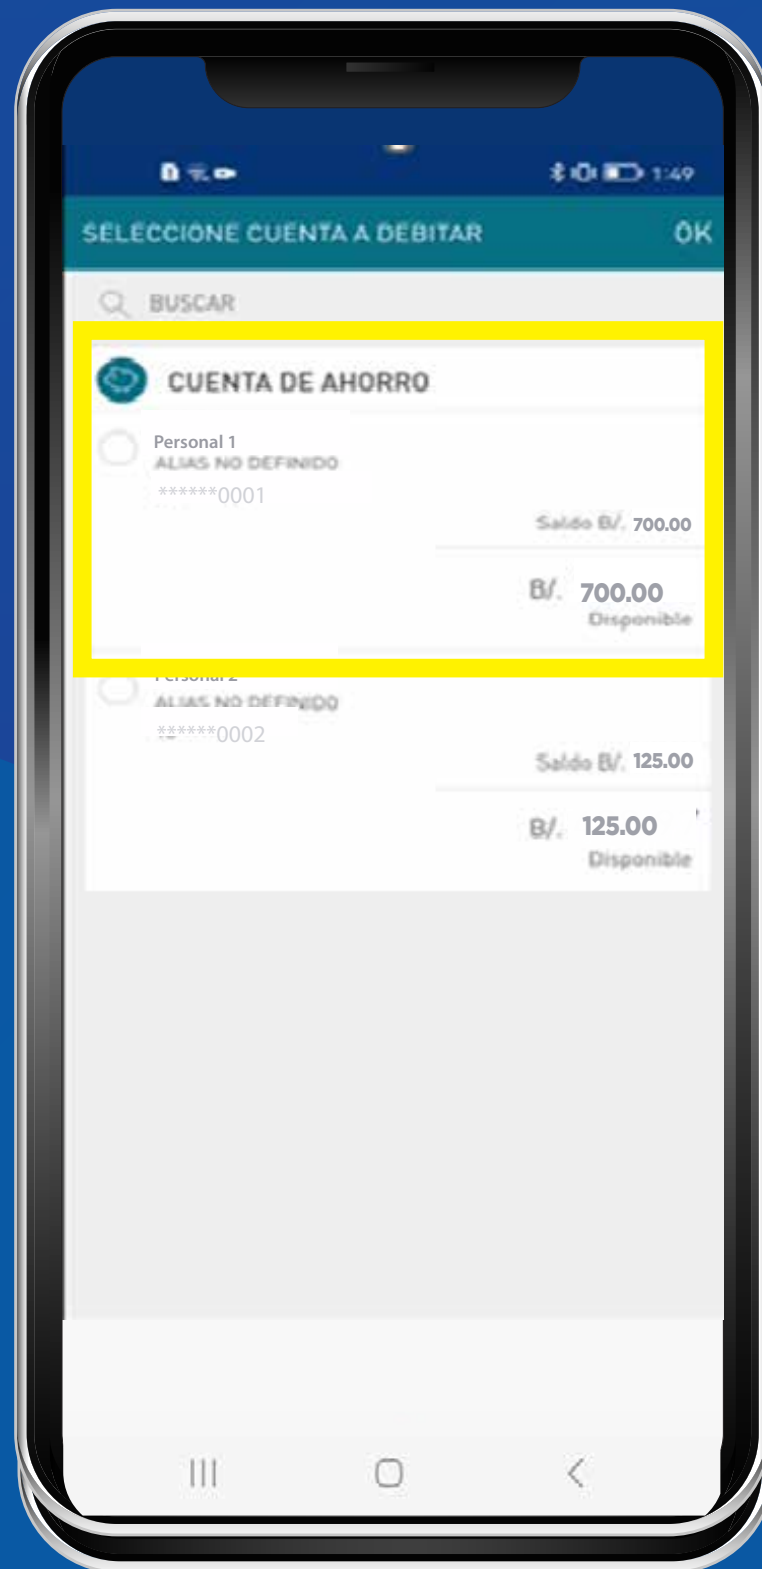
1:49

SELECCIONE CUENTA A DEBITAR OK

BUSCAR

CUENTA DE AHORRO

Personal 1
ALIAS NO DEFINIDO
******0001

Saldo B/. 700.00

B/. 700.00
Disponible

Personal 2
ALIAS NO DEFINIDO
******0002

Saldo B/. 125.00

B/. 125.00
Disponible